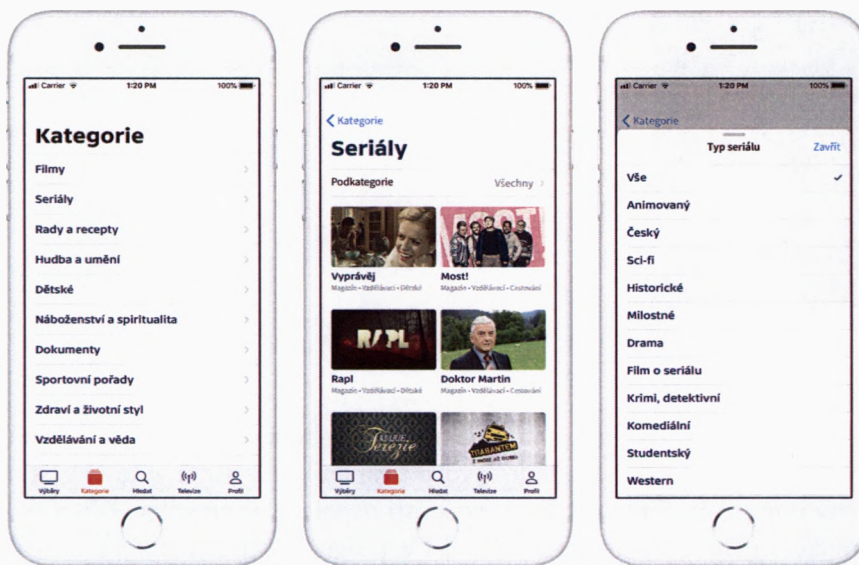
Carrier 1:20 PM 100%

Kategorie

Filmy

Seriály

Rady a recepty

Hudba a umění

Dětské

Náboženství a spiritualita

Dokumenty

Sportovní pořady

Zdraví a životní styl

Vzdělávání a věda

Výběry Kategorie Hledat Televize Profil

Carrier 1:20 PM 100%

Kategorie

Seriály

Podkategorie Všechny

Vyprávěj
Magazín · Vzdělávací · Dětské

Most!
Magazín · Vzdělávací · Cestování

RAPL

Rapl
Magazín · Vzdělávací · Dětské

Doktor Martin
Magazín · Vzdělávací · Cestování

Terezie

Výběry Kategorie Hledat Televize Profil

Carrier 1:20 PM 100%

Kategorie

Typ seriálu Zavřít

Vše

Animovaný

Český

Sci-fi

Historické

Milostné

Drama

Film o seriálu

Krimi, detektivní

Komediální

Studentský

Western